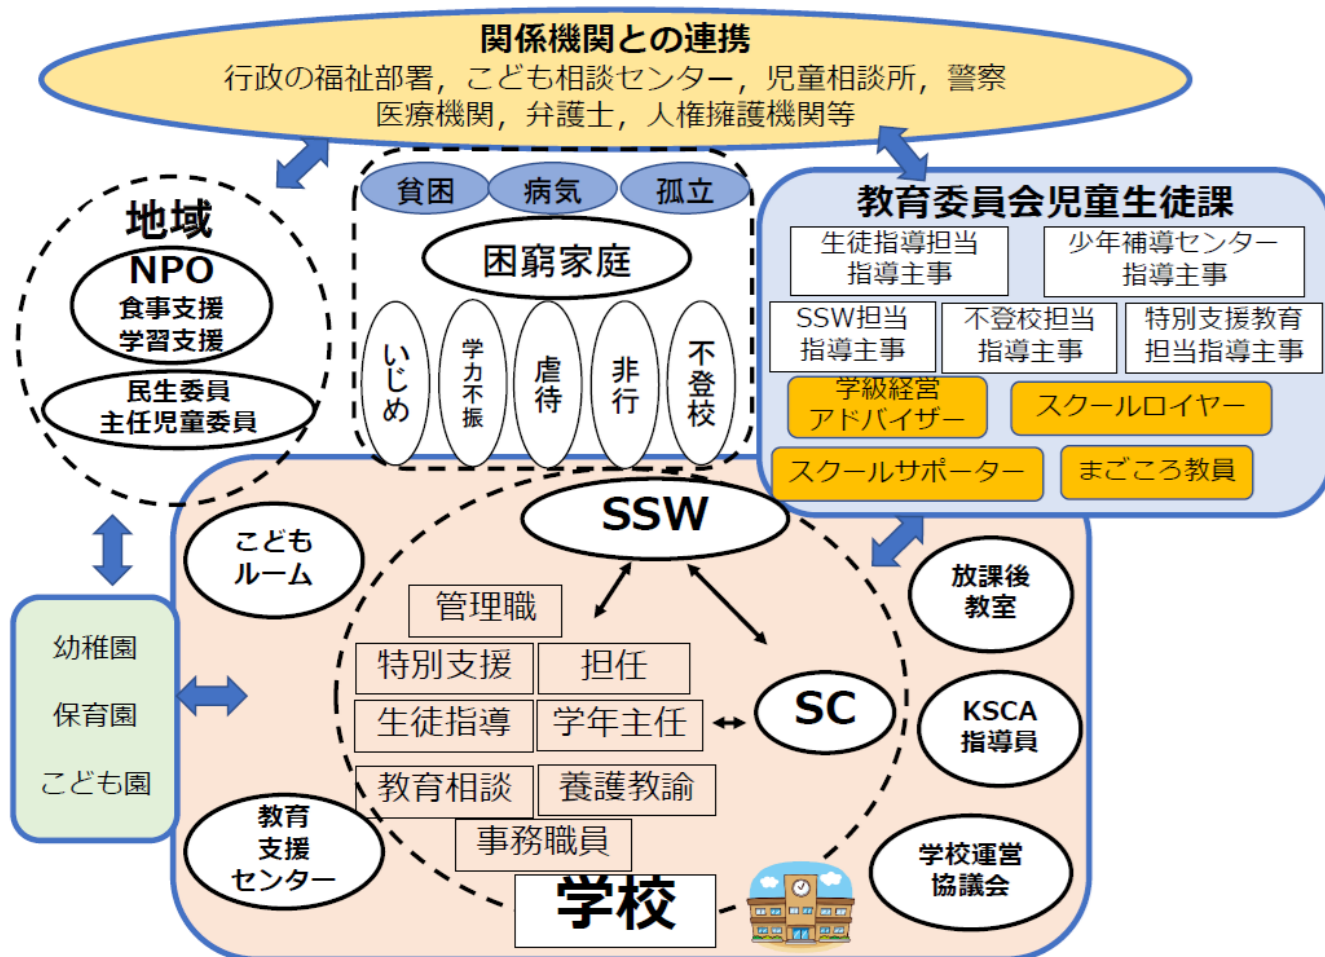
関係機関との連携
行政の福祉部署，こども相談センター，児童相談所，警察
医療機関，弁護士，人権擁護機関等

地域
NPO
食事支援
学習支援
民生委員
主任児童委員

貧困
病気
孤立
困窮家庭
いじめ
学力不振
虐待
非行
不登校

教育委員会児童生徒課
生徒指導担当
指導主事
少年補導センター
指導主事
SSW担当
指導主事
不登校担当
指導主事
特別支援教育
担当指導主事
学級経営
アドバイザー
スクールロイヤー
スクールサポーター
まごころ教員

SSW
こども
ルーム
管理職
特別支援
担任
生徒指導
学年主任
SC
教育相談
養護教諭
事務職員
学校
放課後
教室
KSCA
指導員
学校運営
協議会
教育
支援
センター

幼稚園
保育園
こども園